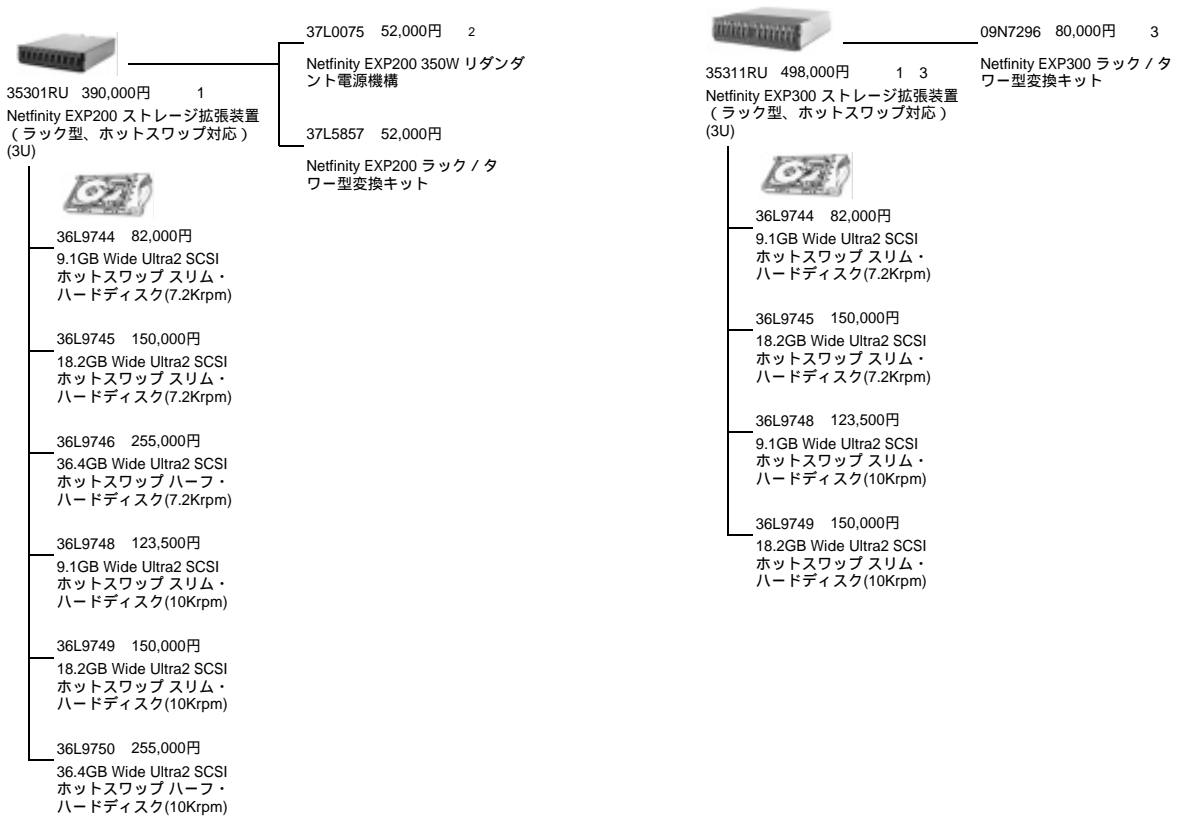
35301RU 390,000円 1
Netfinity EXP200 ストレージ拡張装置（ラック型、ホットスワップ対応）(3U)

37L0075 52,000円 2
Netfinity EXP200 350W リダンダント電源機構

37L5857 52,000円
Netfinity EXP200 ラック / タワー型変換キット

36L9744 82,000円
9.1GB Wide Ultra2 SCSI ホットスワップ スリム・ハードディスク(7.2Krpm)

36L9745 150,000円
18.2GB Wide Ultra2 SCSI ホットスワップ スリム・ハードディスク(7.2Krpm)

36L9746 255,000円
36.4GB Wide Ultra2 SCSI ホットスワップ ハーフ・ハードディスク(7.2Krpm)

36L9748 123,500円
9.1GB Wide Ultra2 SCSI ホットスワップ スリム・ハードディスク(10Krpm)

36L9749 150,000円
18.2GB Wide Ultra2 SCSI ホットスワップ スリム・ハードディスク(10Krpm)

36L9750 255,000円
36.4GB Wide Ultra2 SCSI ホットスワップ ハーフ・ハードディスク(10Krpm)

35311RU 498,000円 1 3
Netfinity EXP300 ストレージ拡張装置（ラック型、ホットスワップ対応）(3U)

09N7296 80,000円 3
Netfinity EXP300 ラック / タワー型変換キット

36L9744 82,000円
9.1GB Wide Ultra2 SCSI ホットスワップ スリム・ハードディスク(7.2Krpm)

36L9745 150,000円
18.2GB Wide Ultra2 SCSI ホットスワップ スリム・ハードディスク(7.2Krpm)

36L9748 123,500円
9.1GB Wide Ultra2 SCSI ホットスワップ スリム・ハードディスク(10Krpm)

36L9749 150,000円
18.2GB Wide Ultra2 SCSI ホットスワップ スリム・ハードディスク(10Krpm)